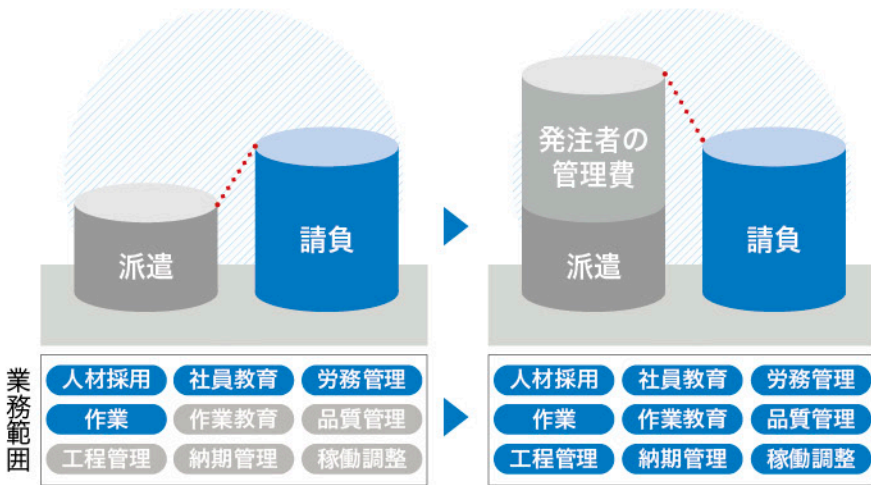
派遣

請負

発注者の管理費

派遣

請負

業務範囲

人材採用
社員教育
労務管理
作業
作業教育
品質管理
工程管理
納期管理
稼働調整

人材採用
社員教育
労務管理
作業
作業教育
品質管理
工程管理
納期管理
稼働調整